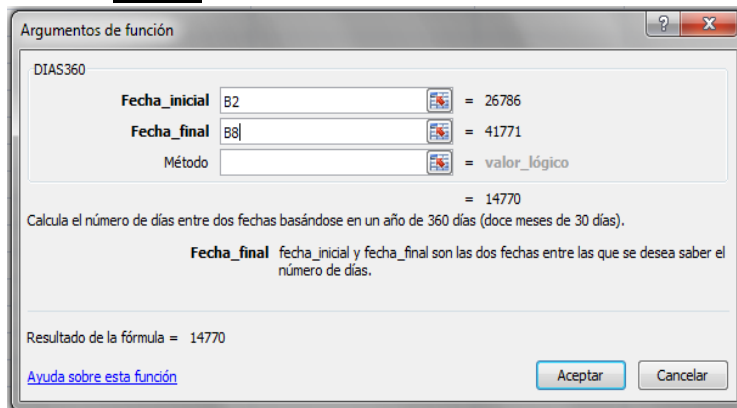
Argumentos de función

?

X

DIAS360

Fecha_inicial B2 = 26786

Fecha_final B8 = 41771

Método = valor_lógico

= 14770

Calcula el número de días entre dos fechas basándose en un año de 360 días (doce meses de 30 días).

Fecha_final fecha_inicial y fecha_final son las dos fechas entre las que se desea saber el número de días.

Resultado de la fórmula = 14770

Ayuda sobre esta función

Aceptar

Cancelar